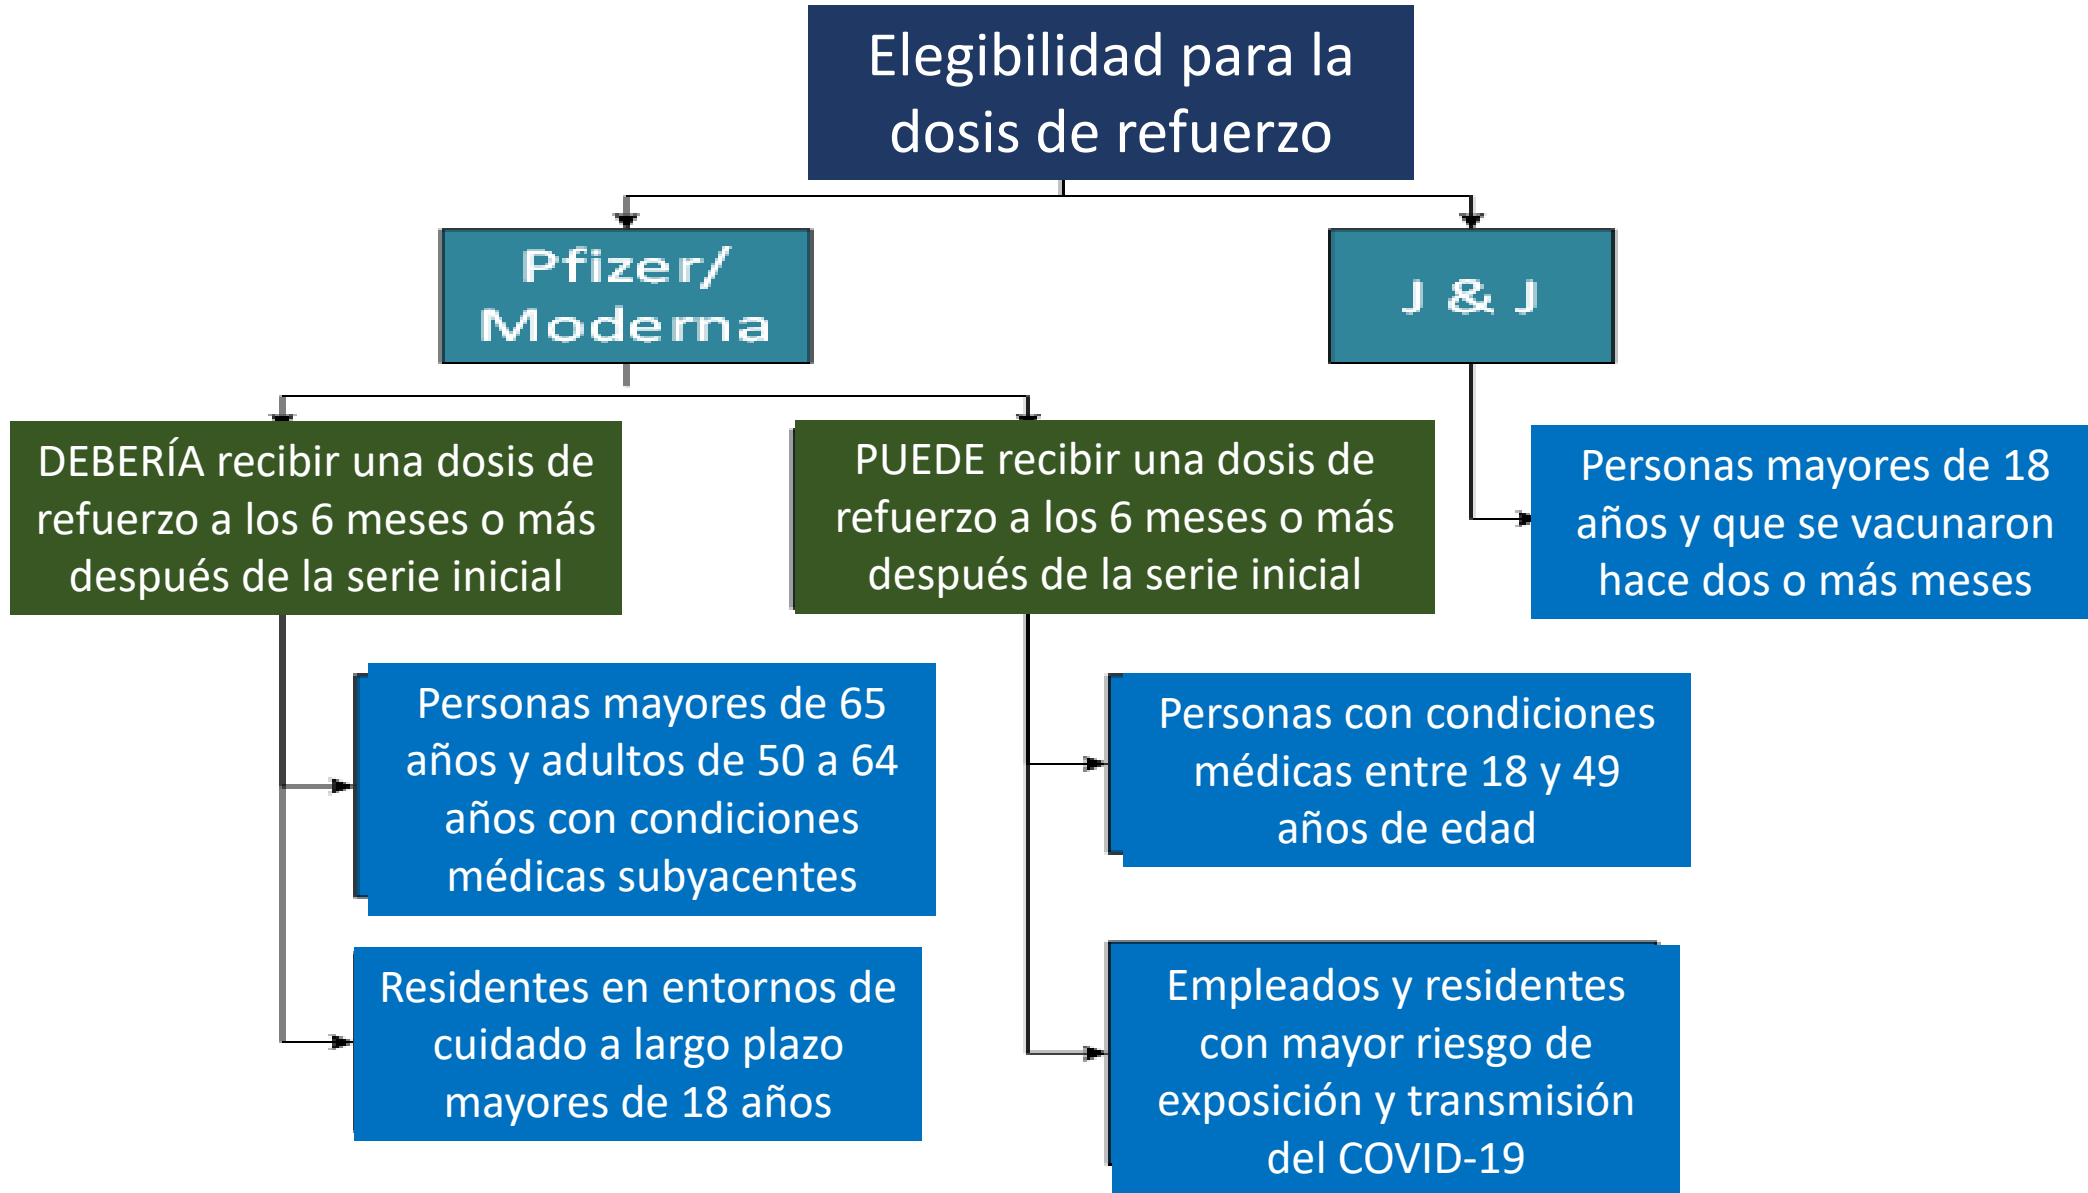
Elegibilidad para la dosis de refuerzo

Pfizer/ Moderna

J & J

DEBERÍA recibir una dosis de refuerzo a los 6 meses o más después de la serie inicial

PUEDE recibir una dosis de refuerzo a los 6 meses o más después de la serie inicial

Personas mayores de 18 años y que se vacunaron hace dos o más meses

Personas mayores de 65 años y adultos de 50 a 64 años con condiciones médicas subyacentes

Personas con condiciones médicas entre 18 y 49 años de edad

Residentes en entornos de cuidado a largo plazo mayores de 18 años

Empleados y residentes con mayor riesgo de exposición y transmisión del COVID-19